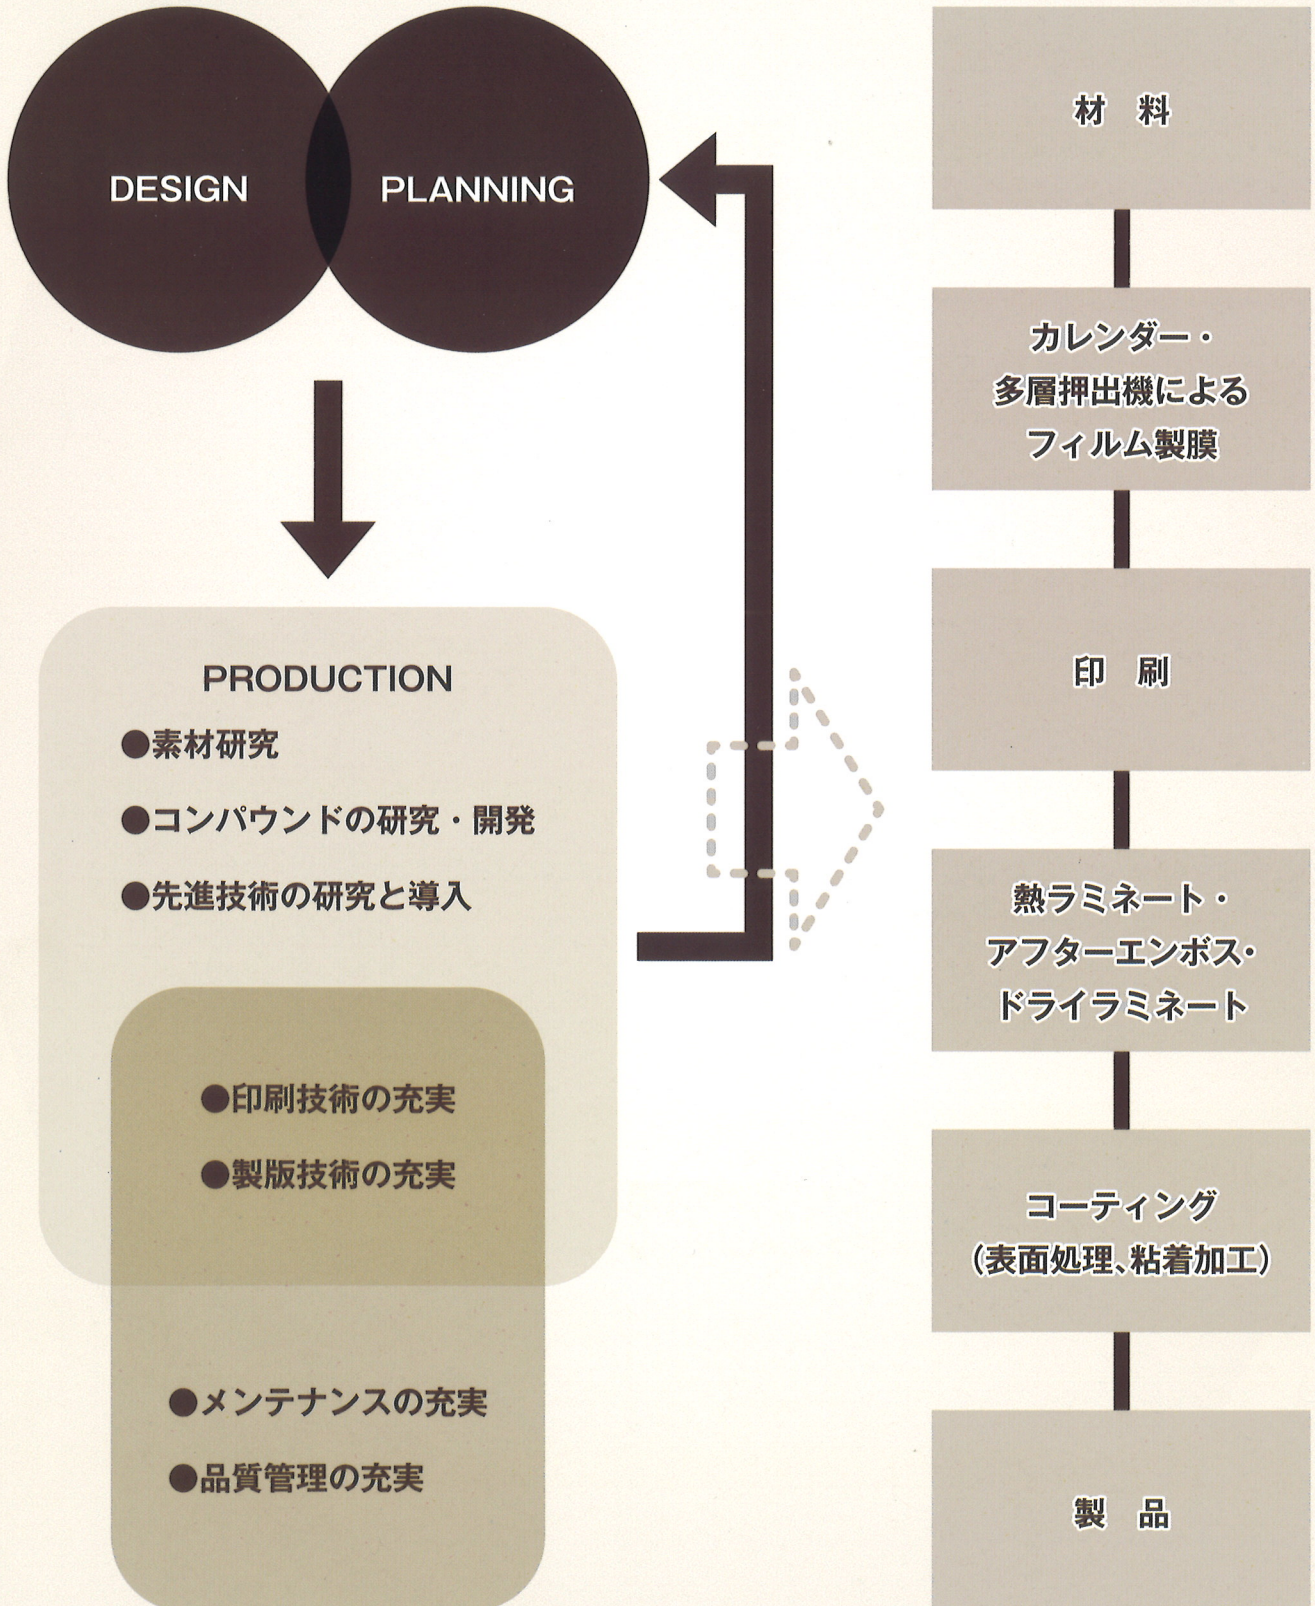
DESIGN

PLANNING

PRODUCTION

●素材研究

●コンパウンドの研究・開発

●先進技術の研究と導入

●印刷技術の充実

●製版技術の充実

●メンテナンスの充実

●品質管理の充実

材 料

カレンダー・多層押出機によるフィルム製膜

印 刷

熱ラミネート・アフターエンボス・ドライラミネート

コーティング（表面処理、粘着加工）

製 品